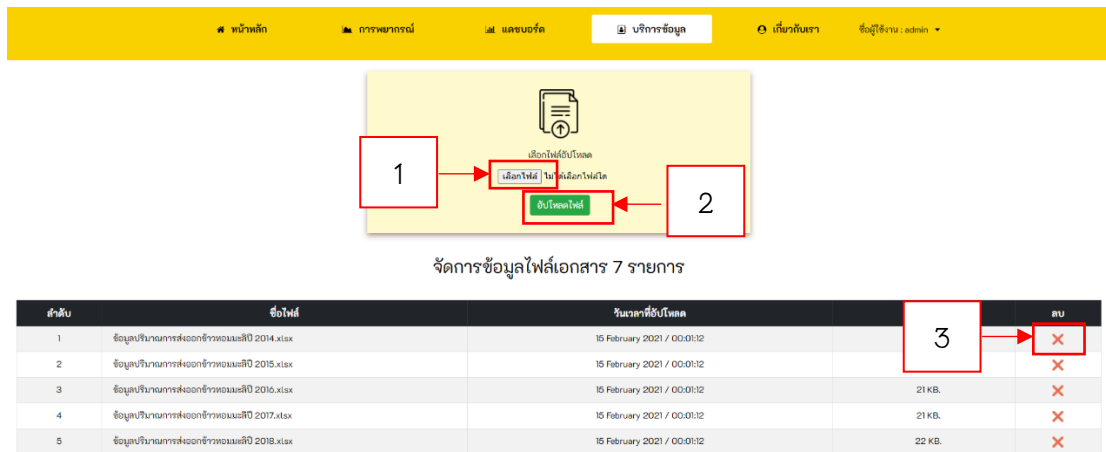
หน้าหลัก การพยากรณ์ แดชบอร์ด บริการข้อมูล เกี่ยวกับเรา ชื่อผู้ใช้งาน : admin

เลือกไฟล์อัปโหลด

เลือกไฟล์ ไม่ได้เลือกไฟล์ใด

อัปโหลดไฟล์

1

2

จัดการข้อมูลไฟล์เอกสาร 7 รายการ

3

| ลำดับ | ชื่อไฟล์ | วันเวลาที่อัปโหลด | | ลบ |
|---|---|---|---|---|
| 1 | ข้อมูลปริมาณการส่งออกข้าวหอมมะลิปี 2014.xlsx | 15 February 2021 / 00:01:12 | | ✕ |
| 2 | ข้อมูลปริมาณการส่งออกข้าวหอมมะลิปี 2015.xlsx | 15 February 2021 / 00:01:12 | | ✕ |
| 3 | ข้อมูลปริมาณการส่งออกข้าวหอมมะลิปี 2016.xlsx | 15 February 2021 / 00:01:12 | 21 KB. | ✕ |
| 4 | ข้อมูลปริมาณการส่งออกข้าวหอมมะลิปี 2017.xlsx | 15 February 2021 / 00:01:12 | 21 KB. | ✕ |
| 5 | ข้อมูลปริมาณการส่งออกข้าวหอมมะลิปี 2018.xlsx | 15 February 2021 / 00:01:12 | 22 KB. | ✕ |